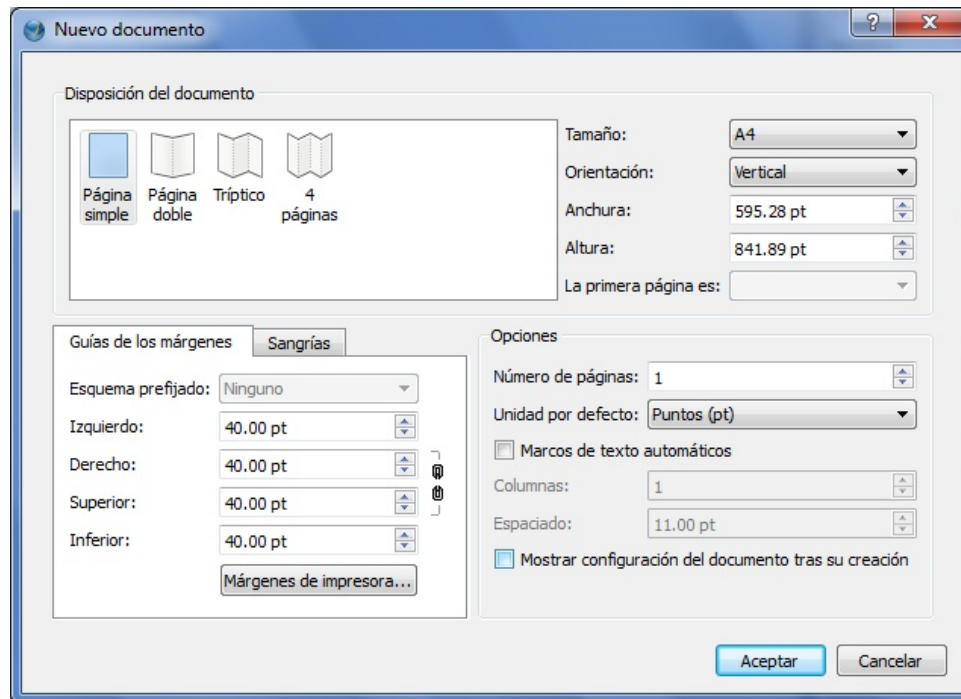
Nuevo documento

?

x

Disposición del documento

Página simple

Página doble

Tríptico

4 páginas

Tamaño: A4

Orientación: Vertical

Anchura: 595.28 pt

Altura: 841.89 pt

La primera página es:

Guías de los márgenes

Sangrías

Esquema prefijado: Ninguno

Izquierdo: 40.00 pt

Derecho: 40.00 pt

Superior: 40.00 pt

Inferior: 40.00 pt

Márgenes de impresora...

Opciones

Número de páginas: 1

Unidad por defecto: Puntos (pt)

Marcos de texto automáticos

Columnas: 1

Espaciado: 11.00 pt

Mostrar configuración del documento tras su creación

Aceptar

Cancelar